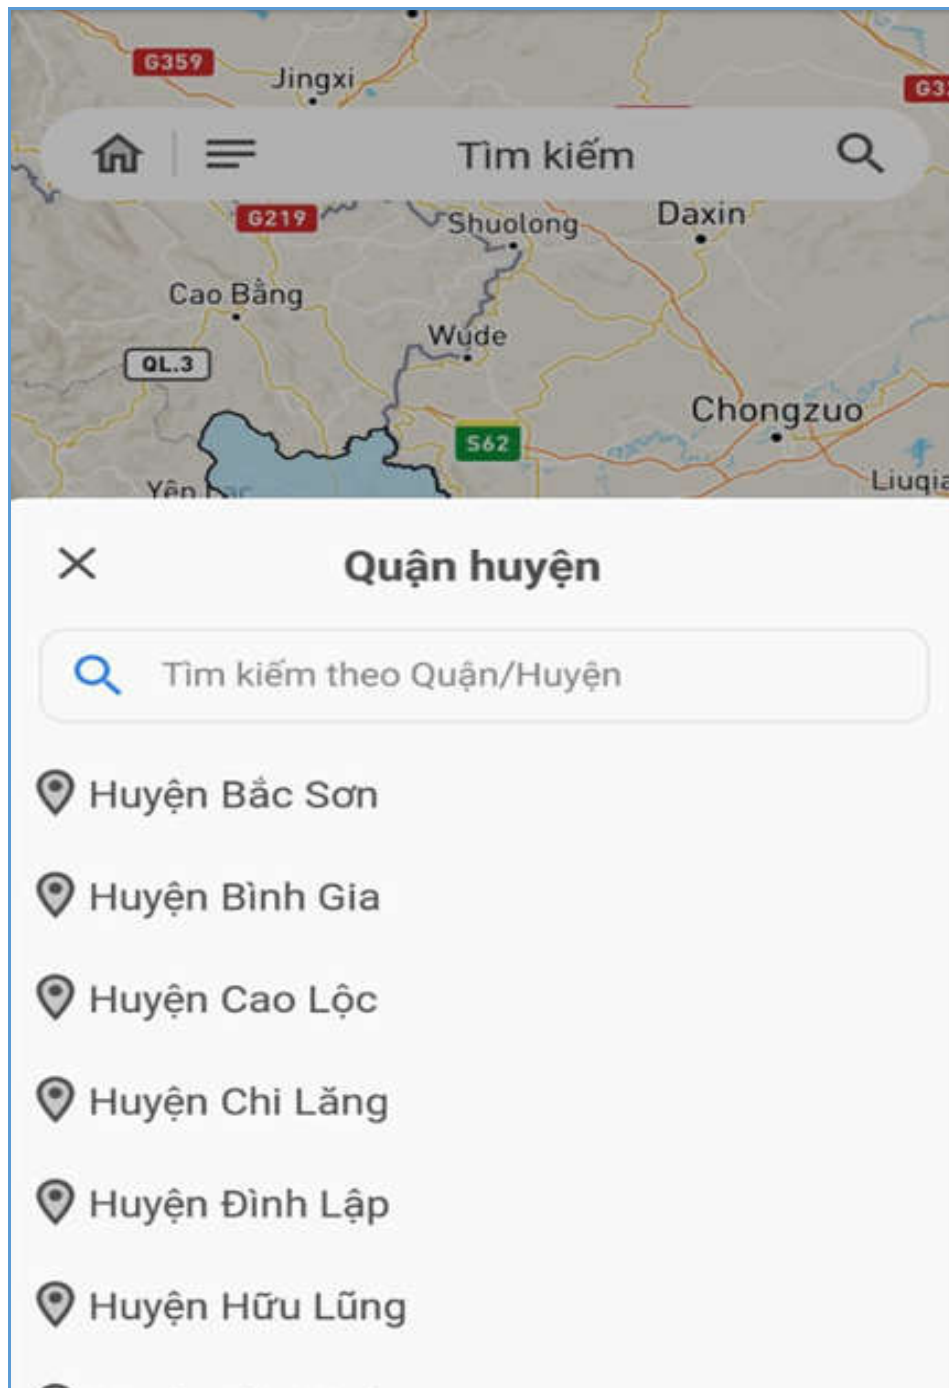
G359
Jingxi
G3
Tìm kiếm
G219
Shuolong
Daxin
Cao Bằng
QL.3
Wude
Chongzuo
S62
Yên
Liuqia

Quận huyện

Tìm kiếm theo Quận/Huyện

Huyện Bắc Sơn

Huyện Bình Gia

Huyện Cao Lộc

Huyện Chi Lăng

Huyện Đình Lập

Huyện Hữu Lũng